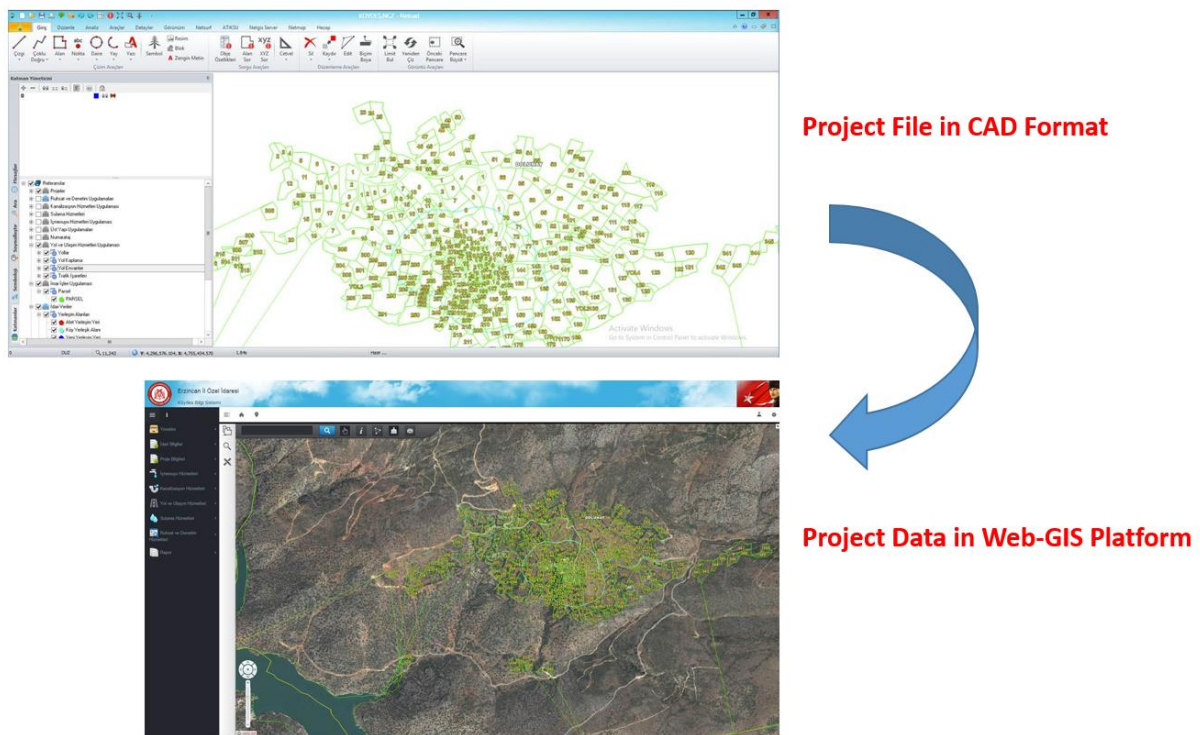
Project File in CAD Format

Project Data in Web-GIS Platform

Giriş Düzenle Analiz Araçlar Detaylar Görünüm Netcell ATIKSU Netgis Server Netmap Hesap

Çizgi Çoklu Doğru Alan Nokta Daire Yay Yazı Sembol Resim Blok Zengin Metin

Çizim Araçları

Ölçü Özellikleri Alan Sor XYZ Sor Cetvel

Sorgu Araçları

Sil Kaydır Edit Biçim Boya

Düzenleme Araçları

Limit Bul Yeniden Çiz Önceki Pencere Pencere Büyüt

Görüntü Araçları

Katman Yöneticisi

Referanslar
Projeler
Ruhsat ve Denetim Uygulamaları
Kanalizasyon Hizmetleri Uygulaması
Sulama Hizmetleri
İçmesuyu Hizmetleri Uygulaması
Ürt Yapı Uygulamaları
Numarataj
Yol ve Ulaşım Hizmetleri Uygulaması
Yollar
Yol Kaplama
Yol Envanteri
Trafik İşaretleri
İmar İşleri Uygulaması
Parsel
PARSEL
İdari Veriler
Yerleşim Alanları
Alt Yerleşim Yeri
Köy Yerleşik Alanı

Activate Windows
Go to System in Control Panel to activate Windows.

Hazır

Erzincan İl Özel İdaresi